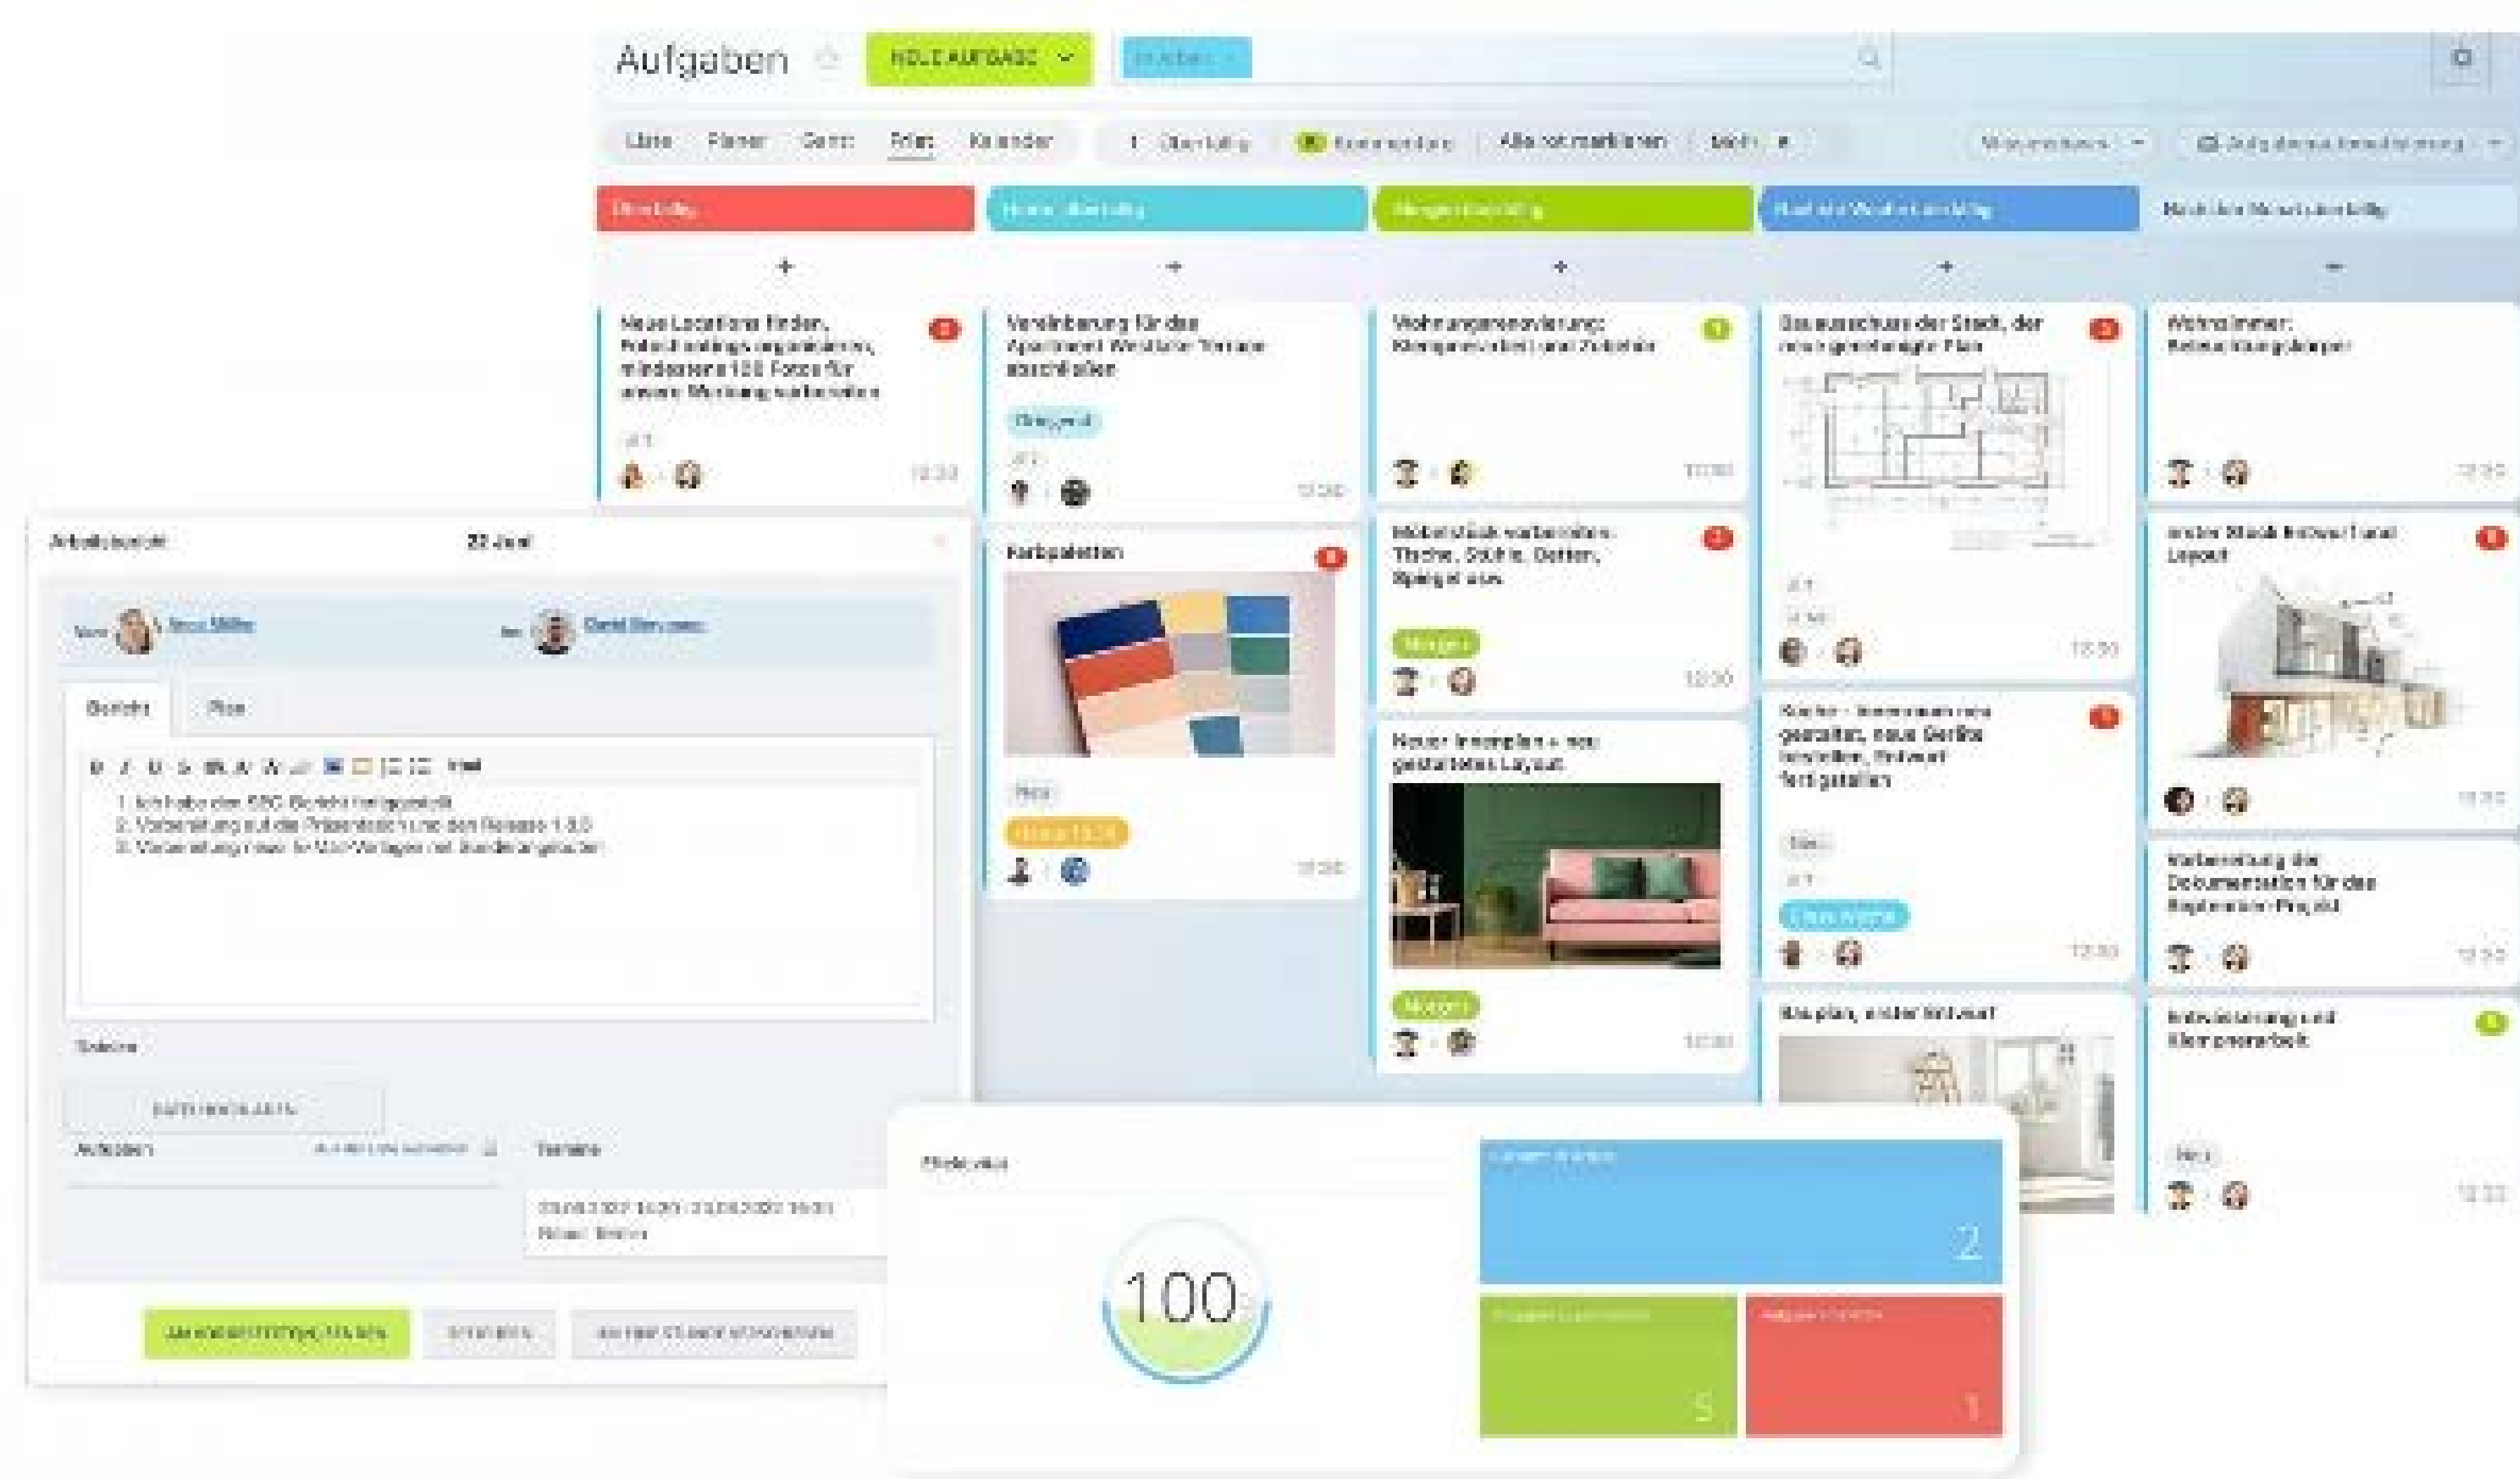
Aufgaben

NEUE AUFGABE

Liste Planer Gantt Fristen Kalender

Alle als gelesen markieren Mehr

Überfällig

Heute überfällig

Morgen überfällig

Nach einer Woche überfällig

Nach einem Monat überfällig

+

Neue Locations finden, Fotoshootings organisieren, mindestens 100 Fotos für unsere Werbung vorbereiten

Vereinbarung für das Apartment Westside Terrace abschließen

Wohnungsrenovierung: Klempnerarbeit und Zubehör

Bauausschuss der Stadt, der neue genehmigte Plan

Wohnzimmer: Neues Design

Farbpaletten

Möbelstücke vorbereiten: Tische, Stühle, Betten, Spiegel usw.

Morgen

Neuer Innenplan + neu gestaltetes Layout

Morgen

Küche - Innenraum neu gestaltet, neue Geräte bestellen, Entwurf fertigstellen

Bauplan, erster Entwurf

erster Stock Entwurf und Layout

Vorbereitung der Dokumentation für das Projekt

Arbeitsbericht

Bericht Plan

1. Ich habe den Bericht fertiggestellt
2. Vorbereitung auf die Präsentation
3. Vorbereitung

Aufgaben

Termine

Effektivität

100

2

5

1